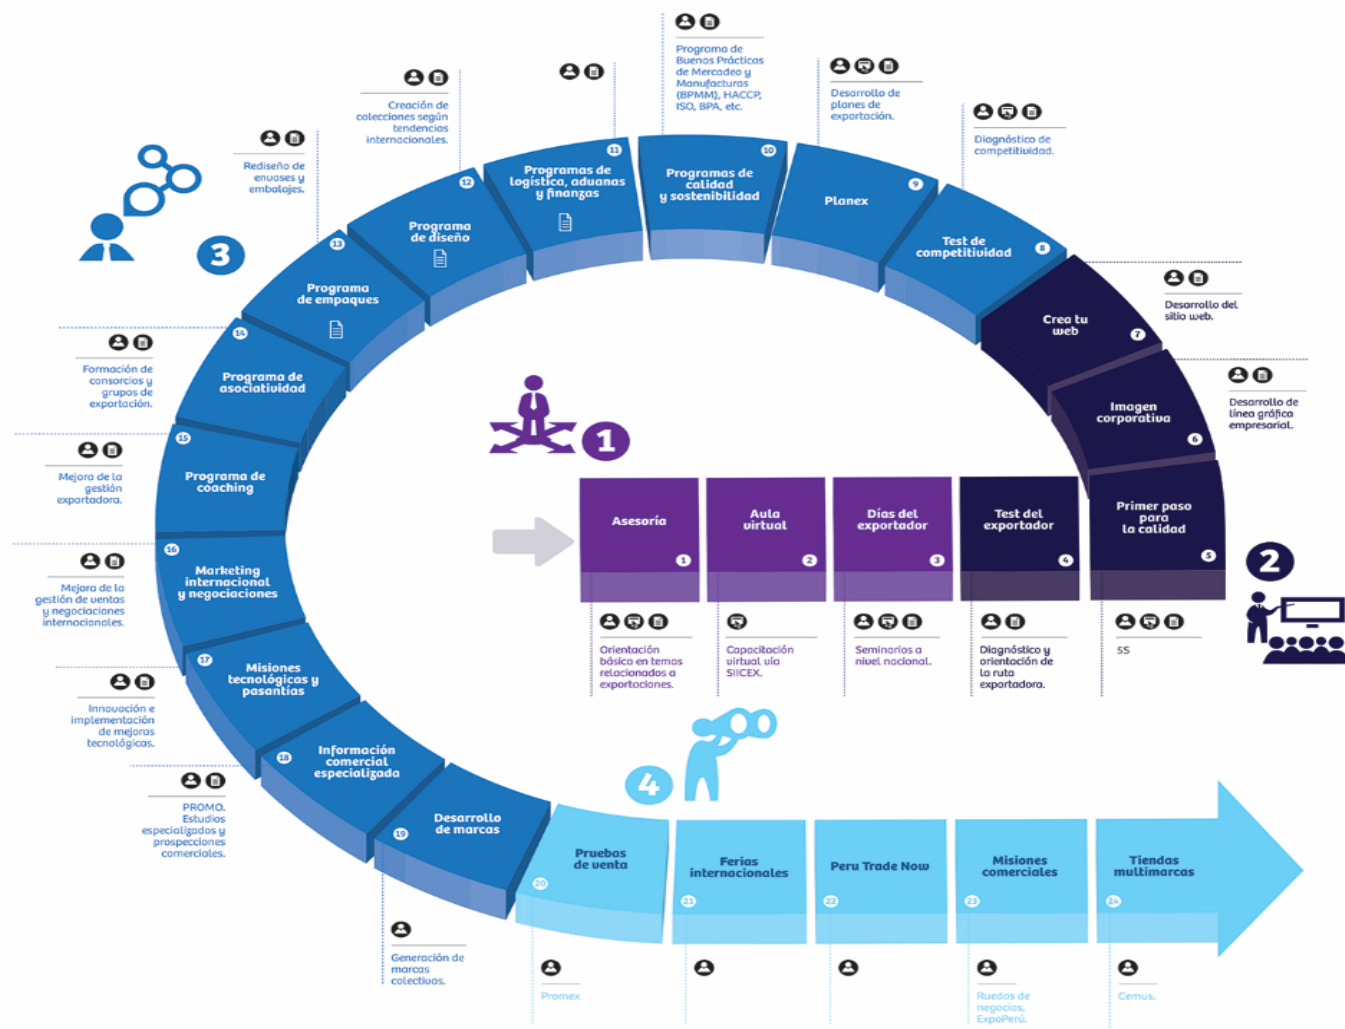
1

Asesoría 1

Orientación básica en temas relacionados a exportaciones.

Aula virtual 2

Capacitación virtual vía SIICEX.

Días del exportador 3

Seminarios a nivel nacional.

Test del exportador 4

Diagnóstico y orientación de la ruta exportadora.

2

Primer paso para la calidad 5

5S

Imagen corporativa 6

Desarrollo de línea gráfica empresarial.

Crea tu web 7

Desarrollo del sitio web.

Test de competitividad 8

Diagnóstico de competitividad.

Planex 9

Desarrollo de planes de exportación.

Programas de calidad y sostenibilidad 10

Programa de Buenas Prácticas de Mercadeo y Manufacturas (BPMM), HACCP, ISO, BPA, etc.

Programas de logística, aduanas y finanzas 11

Programa de diseño 12

Creación de colecciones según tendencias internacionales.

3

Programa de empaques 13

Rediseño de envases y embalajes.

Programa de asociatividad 14

Formación de consorcios y grupos de exportación.

Programa de coaching 15

Mejora de la gestión exportadora.

Marketing internacional y negociaciones 16

Mejora de la gestión de ventas y negociaciones internacionales.

Misiones tecnológicas y pasantías 17

Innovación e implementación de mejoras tecnológicas.

Información comercial especializada 18

PROMO. Estudios especializados y prospecciones comerciales.

Desarrollo de marcas 19

Generación de marcas colectivas.

4

Pruebas de venta 20

Promex

Ferias internacionales 21

Peru Trade Now 22

Misiones comerciales 23

Ruedas de negocios, ExpoPerú.

Tiendas multimarcas 24

Cemus.